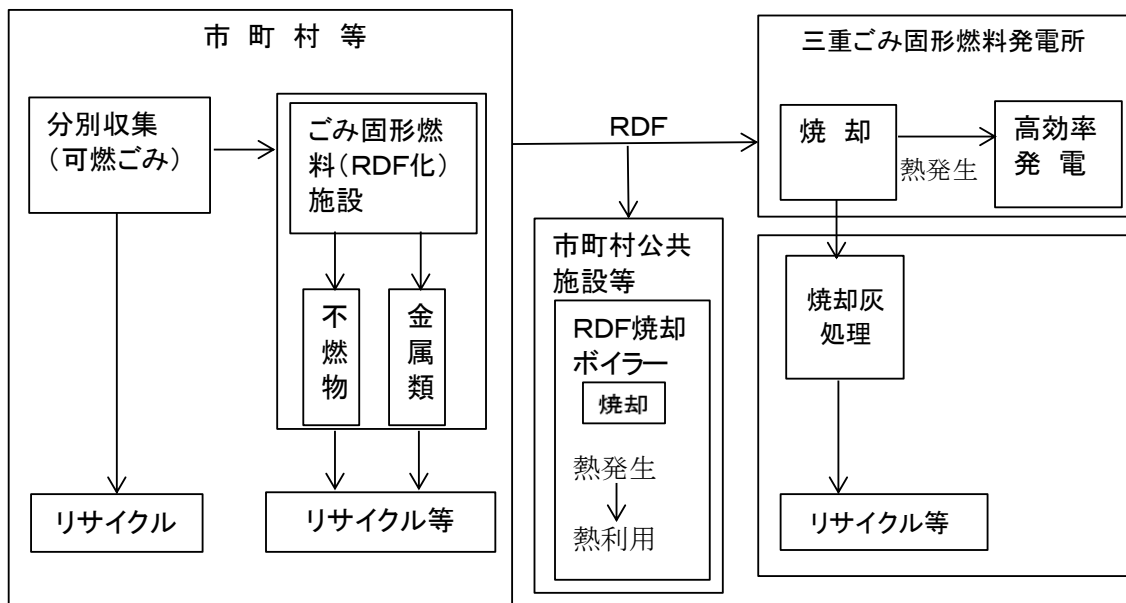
市 町 村 等

分別収集（可燃ごみ）

ごみ固形燃料（RDF化）施設

不燃物

金属類

リサイクル

リサイクル等

RDF

市町村公共施設等

RDF焼却ボイラー

焼却

熱発生

熱利用

三重ごみ固形燃料発電所

焼 却

熱発生

高効率発 電

焼却灰処理

リサイクル等